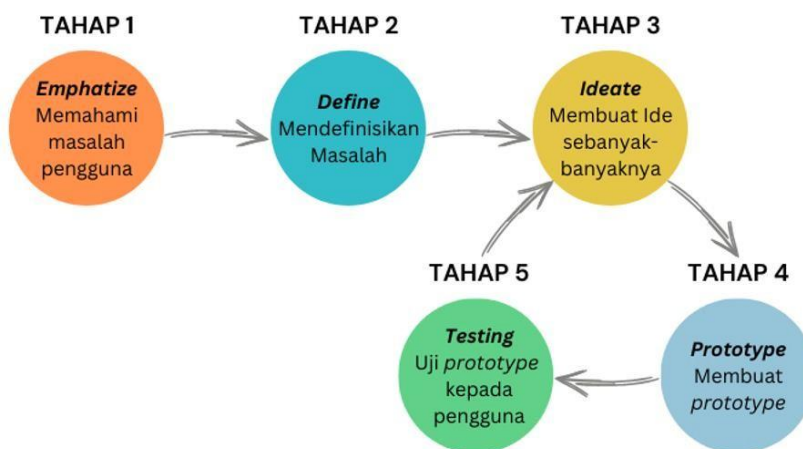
TAHAP 1

Emphatize
Memahami masalah pengguna

TAHAP 2

Define
Mendefinisikan Masalah

TAHAP 3

Ideate
Membuat Ide sebanyak-banyaknya

TAHAP 4

Prototype
Membuat prototype

TAHAP 5

Testing
Uji prototype kepada pengguna